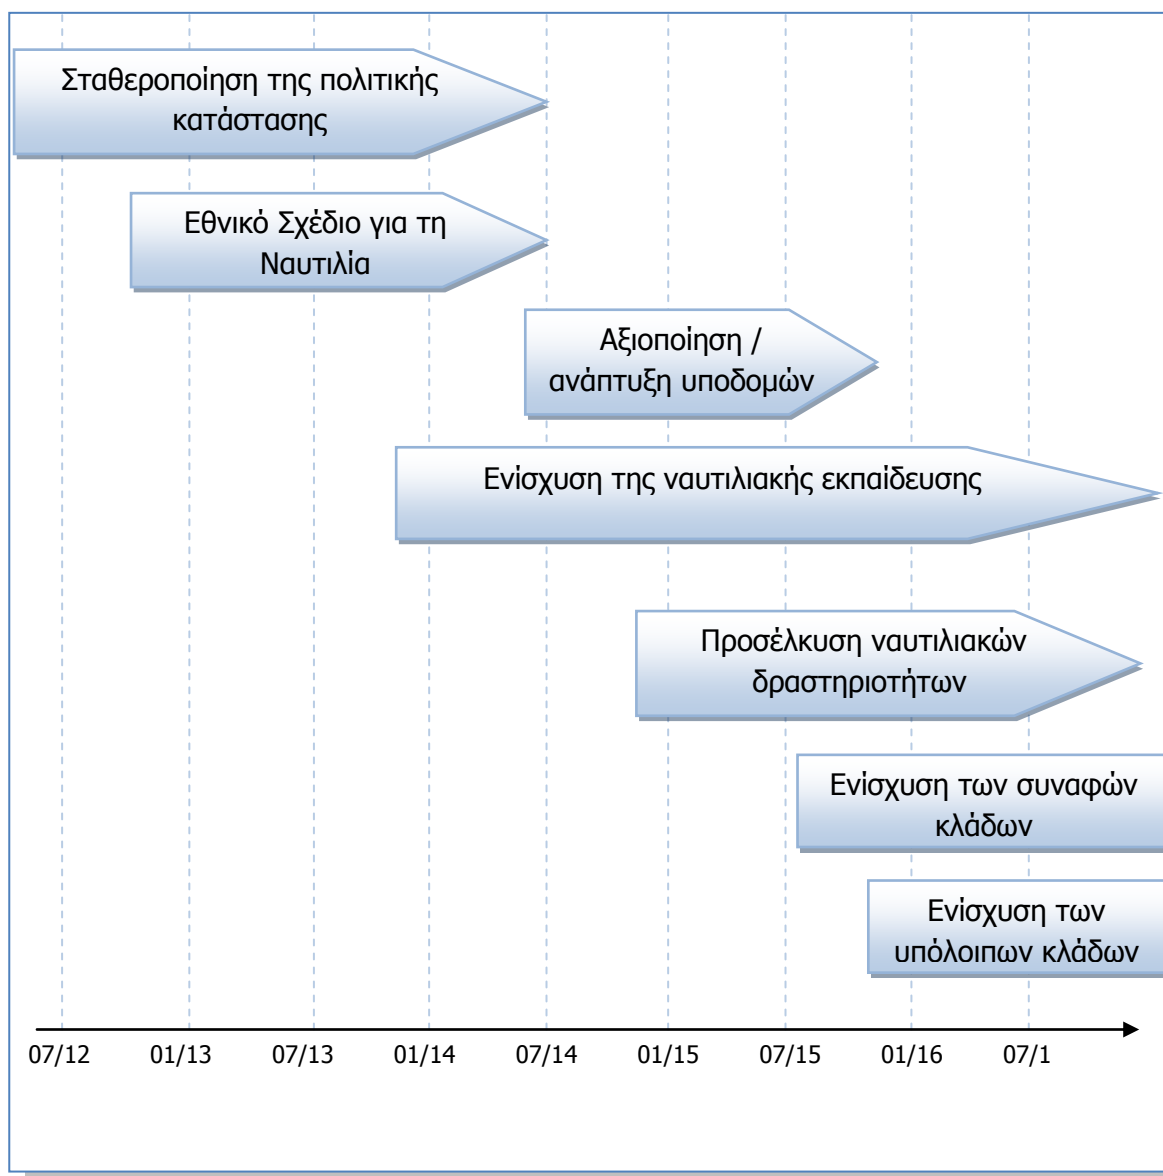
Σταθεροποίηση της πολιτικής κατάστασης

Εθνικό Σχέδιο για τη Ναυτιλία

Αξιοποίηση / ανάπτυξη υποδομών

Ενίσχυση της ναυτιλιακής εκπαίδευσης

Προσέλκυση ναυτιλιακών δραστηριοτήτων

Ενίσχυση των συναφών κλάδων

Ενίσχυση των υπόλοιπων κλάδων

07/12 01/13 07/13 01/14 07/14 01/15 07/15 01/16 07/1